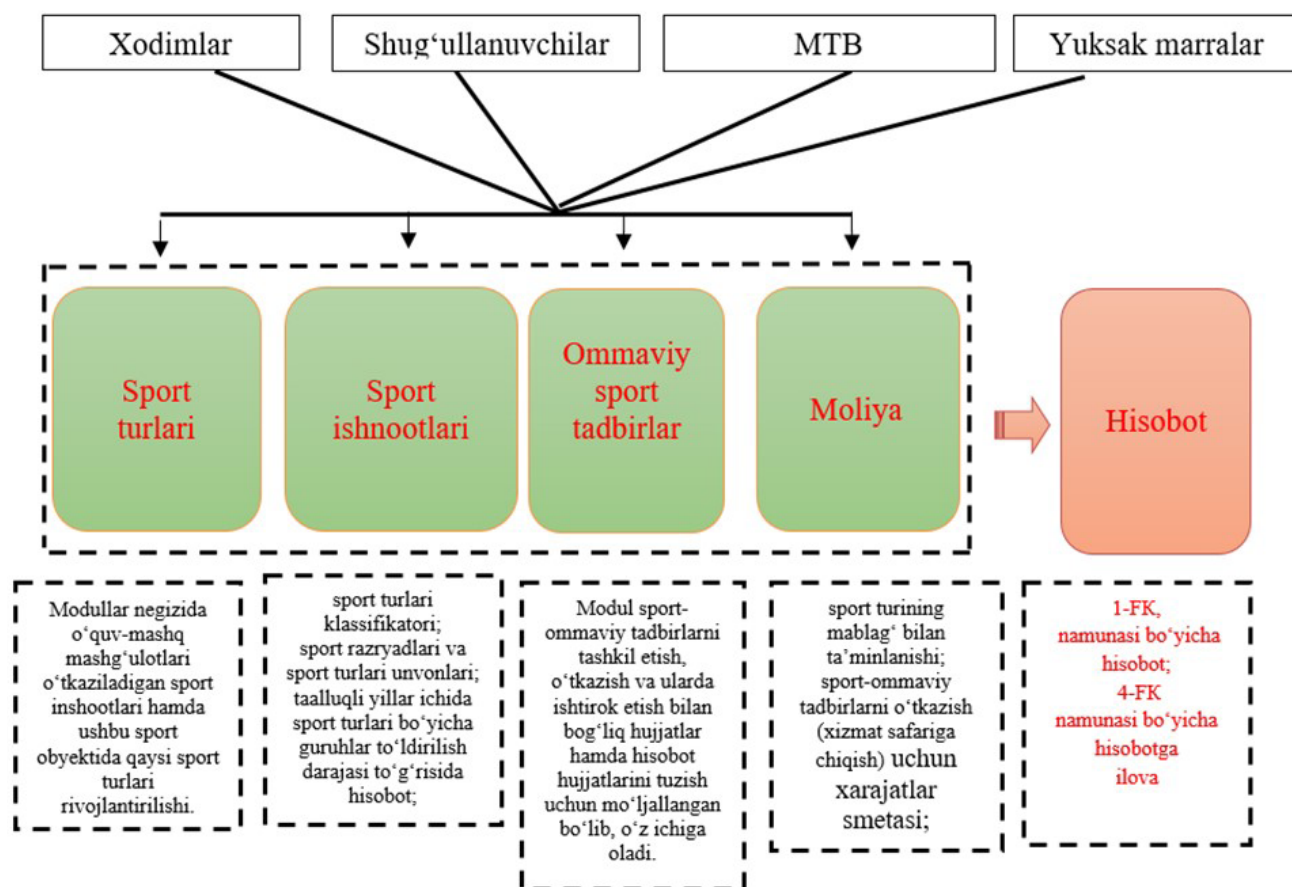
Xodimlar

Shug‘ullanuvchilar

MTB

Yuksak marralar

Sport turlari

Sport ishnootlari

Ommaviy sport tadbirlar

Moliya

Hisobot

Modullar negizida o‘quv-mashq mashg‘ulotlari o‘tkaziladigan sport inshootlari hamda ushbu sport obyektida qaysi sport turlari rivojlantirilishi.

sport turlari klassifikatori; sport razryadlari va sport turlari unvonlari; taalluqli yillar ichida sport turlari bo‘yicha guruhlar to‘ldirilish darajasi to‘g‘risida hisobot;

Modul sport-ommaviy tadbirlarni tashkil etish, o‘tkazish va ularda ishtirok etish bilan bog‘liq hujjatlar hamda hisobot hujjatlarini tuzish uchun mo‘ljallangan bo‘lib, o‘z ichiga oladi.

sport turining mablag‘ bilan ta’minlanishi; sport-ommaviy tadbirlarni o‘tkazish (xizmat safariga chiqish) uchun xarajatlar smetasi;

1-FK, namunasi bo‘yicha hisobot; 4-FK namunasi bo‘yicha hisobotga ilova